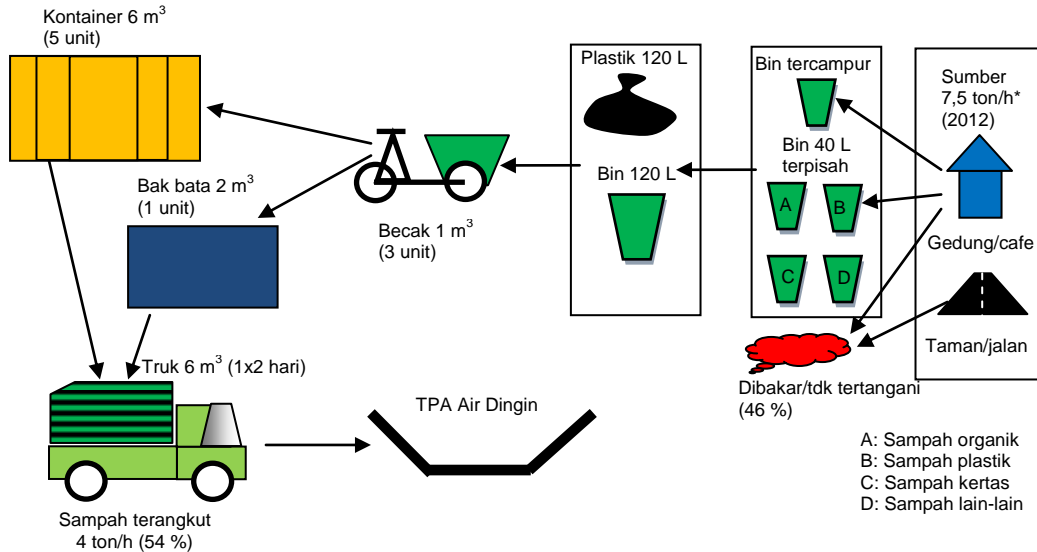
Kontainer 6 m$^3$
(5 unit)

Plastik 120 L

Bin tercampur

Sumber
7,5 ton/h*
(2012)

Bin 40 L
terpisah

Bin 120 L

Bak bata 2 m$^3$
(1 unit)

A

B

Gedung/cafe

Becak 1 m$^3$
(3 unit)

C

D

Taman/jalan

Truk 6 m$^3$ (1x2 hari)

Dibakar/tdk tertangani
(46 %)

TPA Air Dingin

A: Sampah organik
B: Sampah plastik
C: Sampah kertas
D: Sampah lain-lain

Sampah terangkut
4 ton/h (54 %)